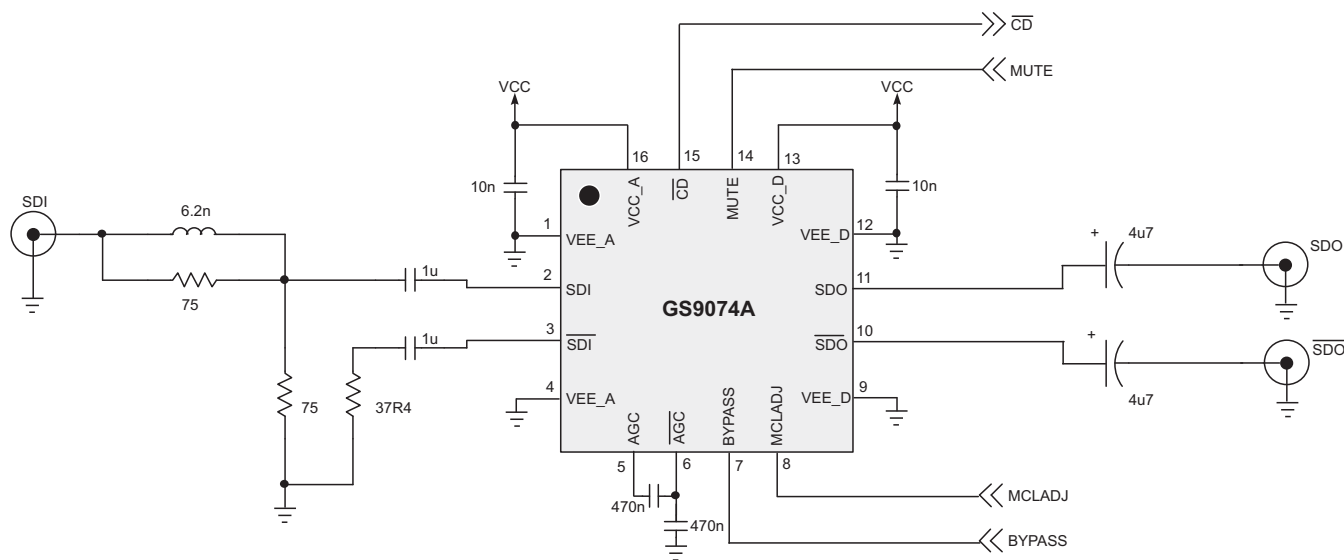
$\overline{CD}$

MUTE

VCC

VCC

16 15 14 13

10n

VCC_A

$\overline{CD}$

MUTE

VCC_D

10n

SDI

6.2n

1 VEE_A

VEE_D 12

4u7

SDO

75

1u

2 SDI

SDO 11

GS9074A

1u

3 $\overline{SDI}$

$\overline{SDO}$ 10

$\overline{SDO}$

4 VEE_A

VEE_D 9

75

37R4

4u7

AGC

$\overline{AGC}$

BYPASS

MCLADJ

5 6 7 8

470n

470n

MCLADJ

BYPASS